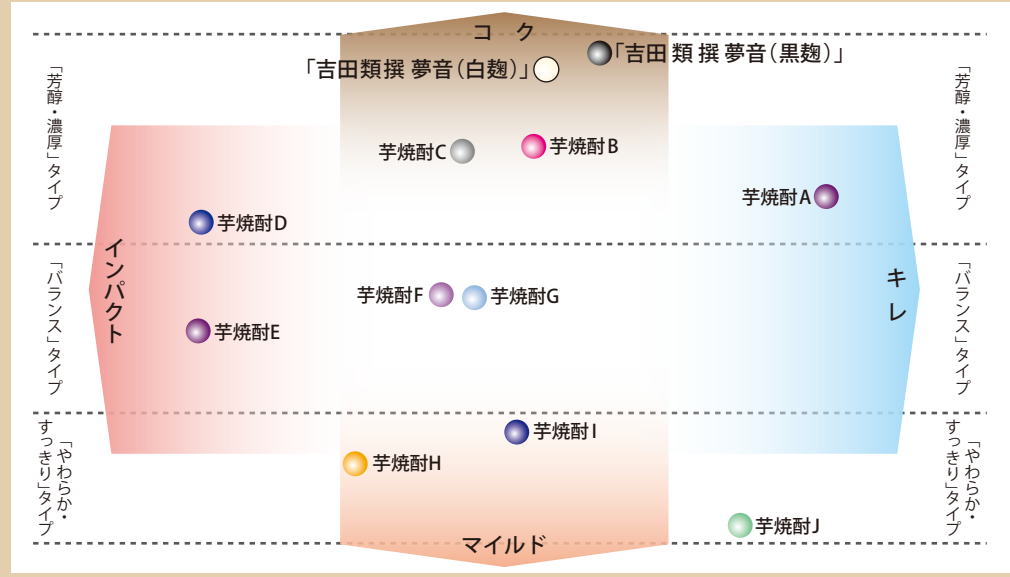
コク

「吉田類撰 夢音(白麹)」

「吉田 類 撰 夢音(黒麹)」

「芳醇・濃厚」タイプ

「芳醇・濃厚」タイプ

芋焼酎C

芋焼酎B

芋焼酎A

芋焼酎D

インパクト

キレ

「バランス」タイプ

「バランス」タイプ

芋焼酎F

芋焼酎G

芋焼酎E

「やわらか・すっきり」タイプ

「やわらか・すっきり」タイプ

芋焼酎I

芋焼酎H

芋焼酎J

マイルド